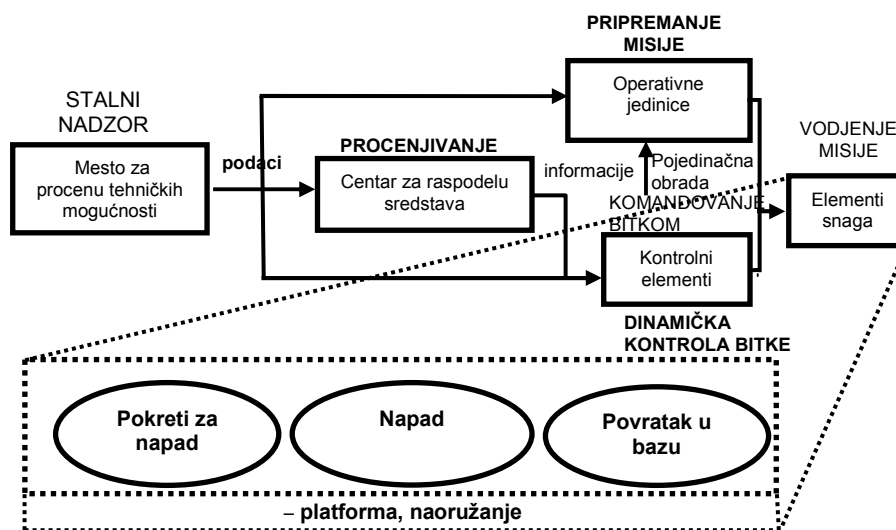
PRIPREMANJE MISIJE

STALNI NADZOR

Operativne jedinice

VODJENJE MISIJE

Mesto za procenu tehničkih mogućnosti

podaci

PROCENJIVANJE

Centar za raspodelu sredstava

informacije

Pojedinačna obrada

KOMANDOVANJE BITKOM

Elementi snaga

Kontrolni elementi

DINAMIČKA KONTROLA BITKE

Pokreti za napad

Napad

Povratak u bazu

– platforma, naoružanje